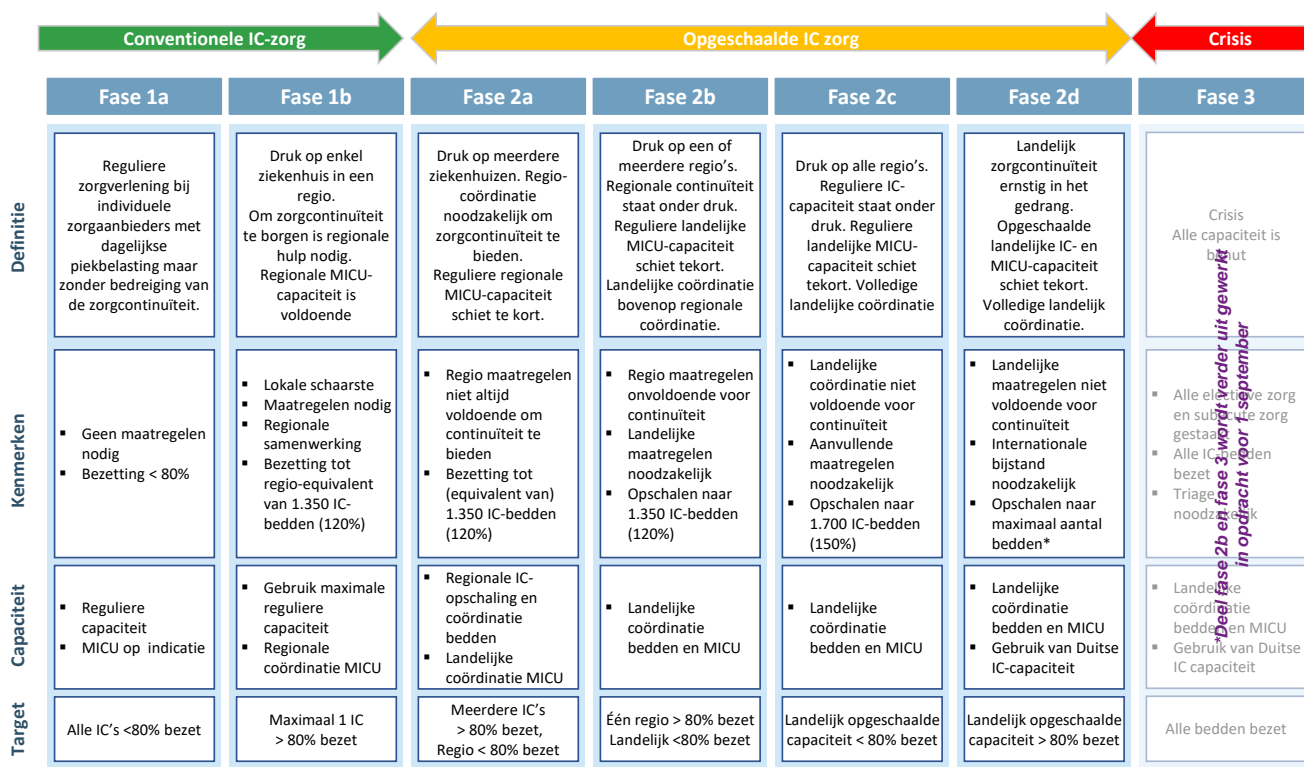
Conventionele IC-zorg | Opgeschaalde IC zorg | Crisis

| | Fase 1a | Fase 1b | Fase 2a | Fase 2b | Fase 2c | Fase 2d | Fase 3 |
|---|---|---|---|---|---|---|---|
| Definitie | Reguliere zorgverlening bij individuele zorgaanbieders met dagelijkse piekbelasting maar zonder bedreiging van de zorgcontinuïteit. | Druk op enkel ziekenhuis in een regio. Om zorgcontinuïteit te borgen is regionale hulp nodig. Regionale MICU-capaciteit is voldoende | Druk op meerdere ziekenhuizen. Regio-coördinatie noodzakelijk om zorgcontinuïteit te bieden. Reguliere regionale MICU-capaciteit schiet te kort. | Druk op een of meerdere regio's. Regionale continuïteit staat onder druk. Reguliere landelijke MICU-capaciteit schiet tekort. Landelijke coördinatie bovenop regionale coördinatie. | Druk op alle regio's. Reguliere IC-capaciteit staat onder druk. Reguliere landelijke MICU-capaciteit schiet tekort. Volledige landelijke coördinatie | Landelijk zorgcontinuïteit ernstig in het gedrang. Opgeschaalde landelijke IC- en MICU-capaciteit schiet tekort. Volledige landelijk coördinatie. | Crisis Alle capaciteit is benut |
| Kenmerken | ▪ Geen maatregelen nodig ▪ Bezetting < 80% | ▪ Lokale schaarste ▪ Maatregelen nodig ▪ Regionale samenwerking ▪ Bezetting tot regio-equivalent van 1.350 IC-bedden (120%) | ▪ Regio maatregelen niet altijd voldoende om continuïteit te bieden ▪ Bezetting tot (equivalent van) 1.350 IC-bedden (120%) | ▪ Regio maatregelen onvoldoende voor continuïteit ▪ Landelijke maatregelen noodzakelijk ▪ Opschalen naar 1.350 IC-bedden (120%) | ▪ Landelijke coördinatie niet voldoende voor continuïteit ▪ Aanvullende maatregelen noodzakelijk ▪ Opschalen naar 1.700 IC-bedden (150%) | ▪ Landelijke maatregelen niet voldoende voor continuïteit ▪ Internationale bijstand noodzakelijk ▪ Opschalen naar maximaal aantal bedden* | ▪ Alle electieve zorg en subacute zorg gestaakt ▪ Alle IC bedden bezet ▪ Triage noodzakelijk |
| Capaciteit | ▪ Reguliere capaciteit ▪ MICU op indicatie | ▪ Gebruik maximale reguliere capaciteit ▪ Regionale coördinatie MICU | ▪ Regionale IC-opschaling en coördinatie bedden ▪ Landelijke coördinatie MICU | ▪ Landelijke coördinatie bedden en MICU | ▪ Landelijke coördinatie bedden en MICU | ▪ Landelijke coördinatie bedden en MICU ▪ Gebruik van Duitse IC-capaciteit | ▪ Landelijke coördinatie bedden en MICU ▪ Gebruik van Duitse IC capaciteit |
| Target | Alle IC's <80% bezet | Maximaal 1 IC > 80% bezet | Meerdere IC's > 80% bezet, Regio < 80% bezet | Één regio > 80% bezet Landelijk <80% bezet | Landelijk opgeschaalde capaciteit < 80% bezet | Landelijk opgeschaalde capaciteit > 80% bezet | Alle bedden bezet |

*Deel fase 2b en fase 3 wordt verder uit gewerkt in opdracht voor 1 september